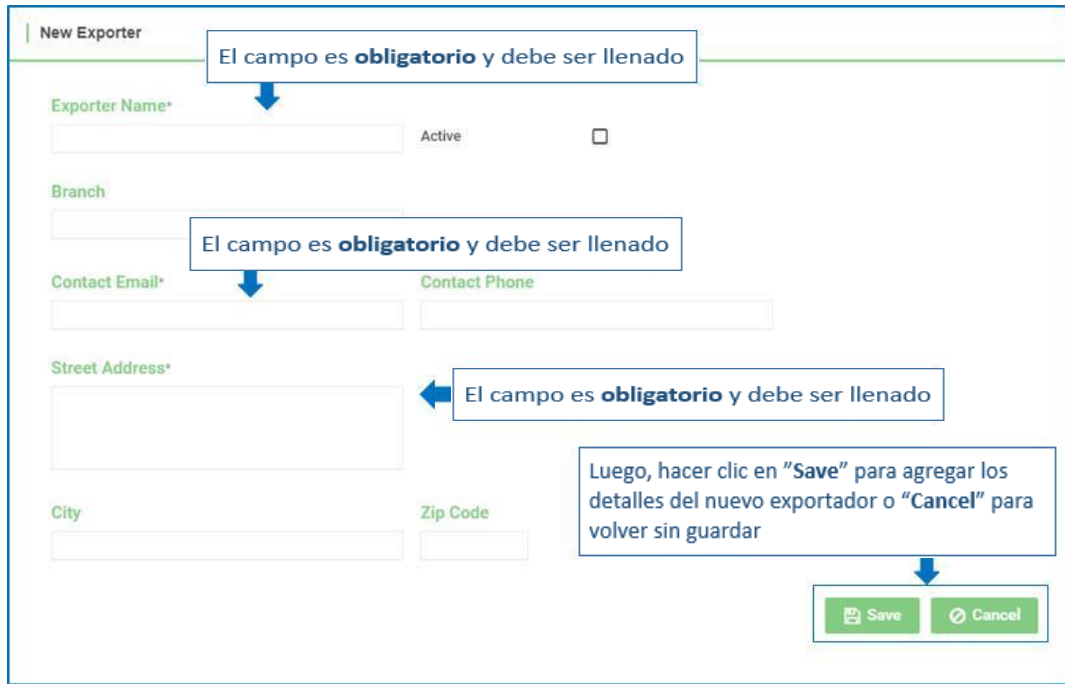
New Exporter

El campo es **obligatorio** y debe ser llenado

Exporter Name*

Active

Branch

El campo es **obligatorio** y debe ser llenado

Contact Email*

Contact Phone

Street Address*

El campo es **obligatorio** y debe ser llenado

Luego, hacer clic en "**Save**" para agregar los detalles del nuevo exportador o "**Cancel**" para volver sin guardar

City

Zip Code

Save

Cancel